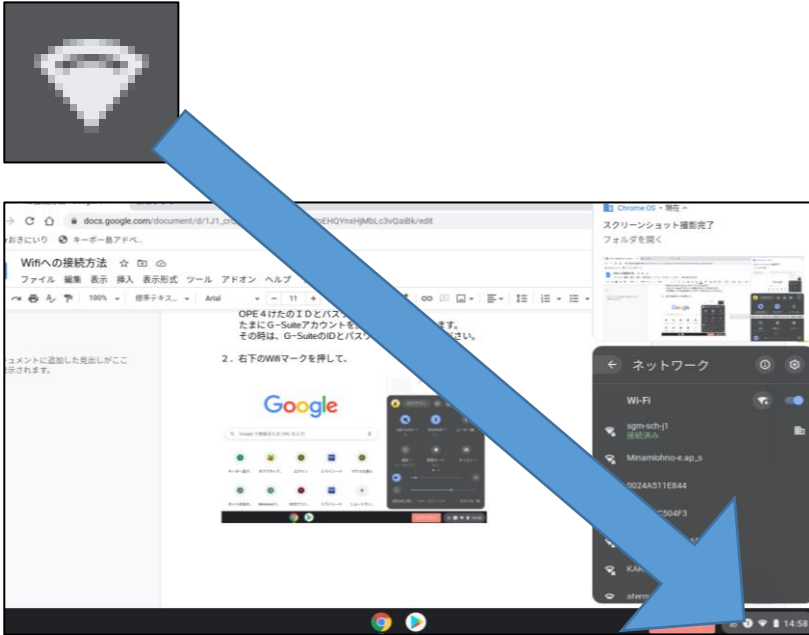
docs.google.com/document/d/1J1_cr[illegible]EHQYnxHjMbLc3vQaiBk/edit
おきにいり キーボー島アドベ...

Wifiへの接続方法
ファイル 編集 表示 挿入 表示形式 ツール アドオン ヘルプ
100% 標準テキス... Arial 11

ュメントに追加した見出しがここ示されます。

OPE４けたのＩＤとパスワ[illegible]
たまにＧ−Suiteアカウントを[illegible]ます。
その時は、Ｇ−SuiteのIDとパスワ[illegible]さい。

２．右下のWifiマークを押して、

Google

Chrome OS・現在
スクリーンショット撮影完了
フォルダを開く

ネットワーク
Wi-Fi
sgm-sch-j1
接続済み
Minamiohno-e ap_s
0024A511E844
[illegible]C504F3
KAK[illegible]
aterm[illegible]

14:58